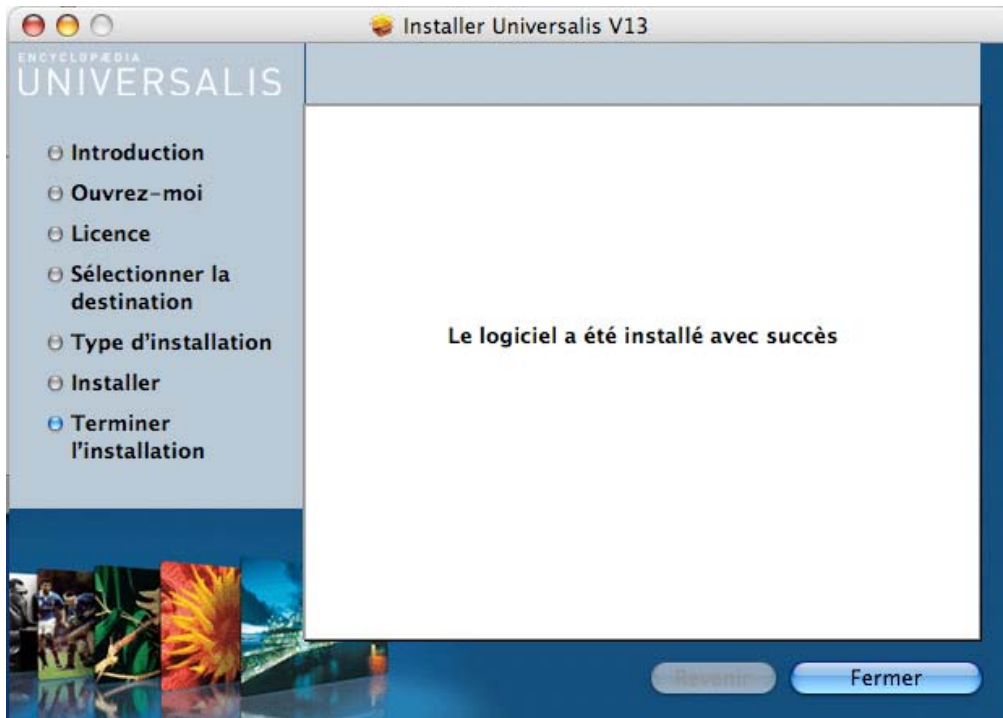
Installer Universalis V13

ENCYCLOPÆDIA
UNIVERSALIS

Introduction
Ouvrez-moi
Licence
Sélectionner la destination
Type d'installation
Installer
Terminer l'installation

Le logiciel a été installé avec succès

Revenir
Fermer